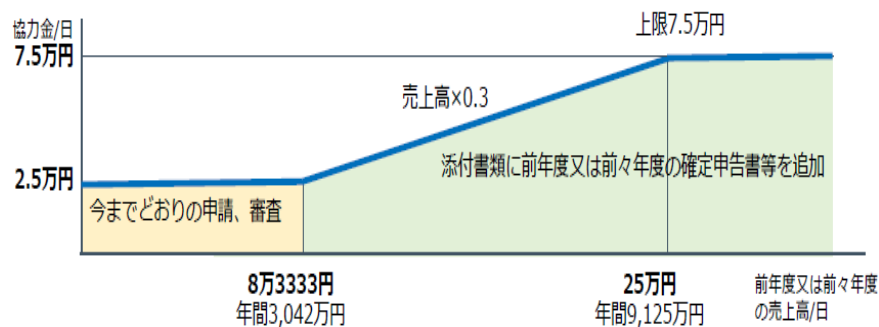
協力金/日

7.5万円

上限7.5万円

売上高×0.3

添付書類に前年度又は前々年度の確定申告書等を追加

2.5万円

今までどおりの申請、審査

8万3333円
年間3,042万円

25万円
年間9,125万円

前年度又は前々年度の売上高/日